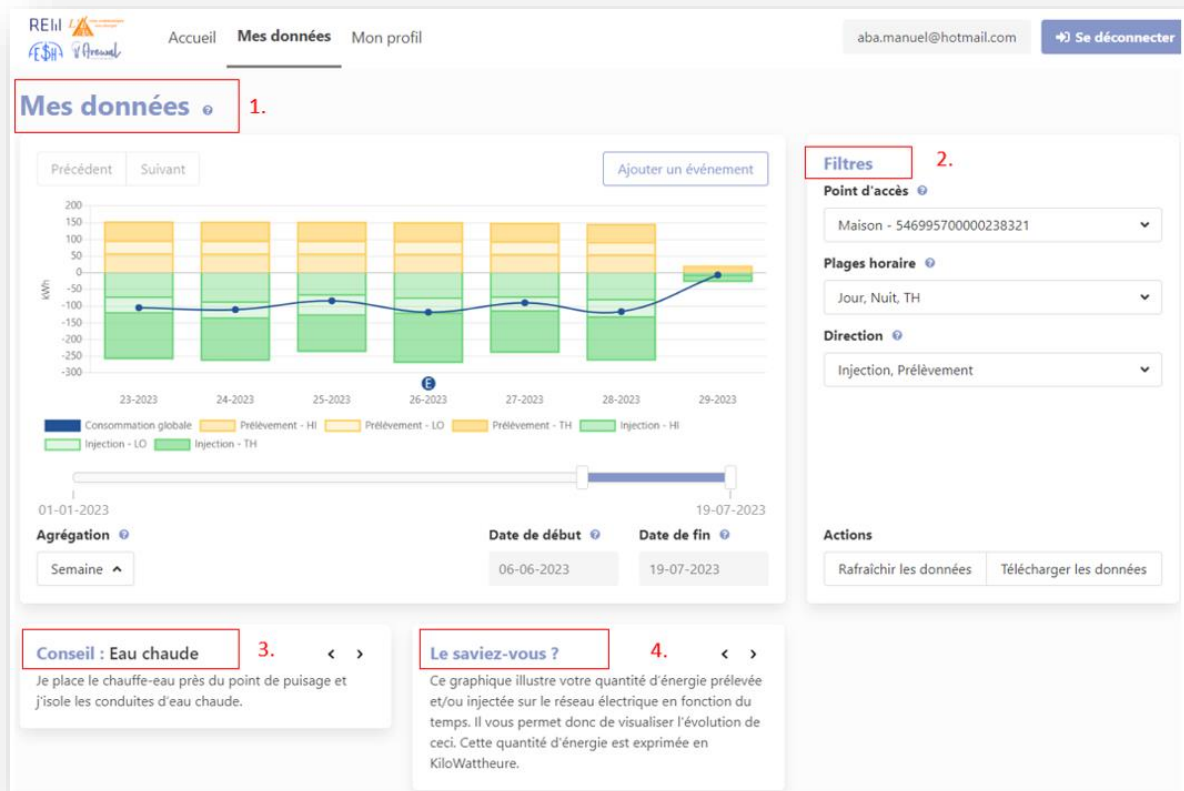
REIll FESH l'Arsenal

Accueil Mes données Mon profil

aba.manuel@hotmail.com Se déconnecter

Mes données

1.

Précédent Suivant

Ajouter un événement

200
150
100
50
0
-50
-100
-150
-200
-250
-300

kWh

23-2023 24-2023 25-2023 26-2023 27-2023 28-2023 29-2023

E

Consommation globale Prélèvement - HI Prélèvement - LO Prélèvement - TH Injection - HI Injection - LO Injection - TH

01-01-2023 19-07-2023

Agrégation

Semaine

Date de début
06-06-2023

Date de fin
19-07-2023

Filtres

2.

Point d'accès
Maison - 546995700000238321

Plages horaire
Jour, Nuit, TH

Direction
Injection, Prélèvement

Actions
Rafraîchir les données Télécharger les données

Conseil : Eau chaude

3.

Je place le chauffe-eau près du point de puisage et j'isole les conduites d'eau chaude.

Le saviez-vous ?

4.

Ce graphique illustre votre quantité d'énergie prélevée et/ou injectée sur le réseau électrique en fonction du temps. Il vous permet donc de visualiser l'évolution de ceci. Cette quantité d'énergie est exprimée en KiloWattheure.